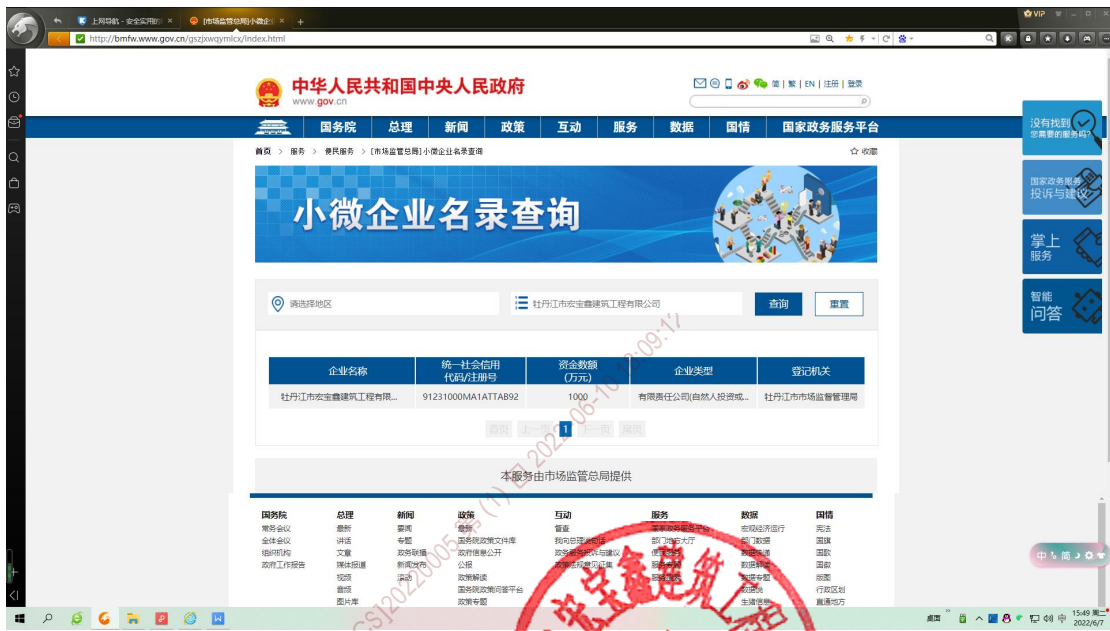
上网导航 - 安全实用的 ×
[市场监管总局]小微企业 ×
http://bmfw.www.gov.cn/gszjxwqymlcx/index.html

中华人民共和国中央人民政府
www.gov.cn
简 | 繁 | EN | 注册 | 登录

国务院 总理 新闻 政策 互动 服务 数据 国情 国家政务服务平台

首页 > 服务 > 便民服务 > [市场监管总局]小微企业名录查询
收藏

小微企业名录查询

请选择地区
牡丹江市宏宝鑫建筑工程有限公司
查询 重置

| 企业名称 | 统一社会信用代码/注册号 | 资金数额(万元) | 企业类型 | 登记机关 |
|---|---|---|---|---|
| 牡丹江市宏宝鑫建筑工程有限... | 91231000MA1ATTAB92 | 1000 | 有限责任公司(自然人投资或... | 牡丹江市市场监督管理局 |

首页 上一页 1 下一页 尾页

本服务由市场监管总局提供

没有找到您需要的服务吗?
国家政务服务投诉与建议
掌上服务
智能问答

国务院
常务会议
全体会议
组织机构
政府工作报告

总理
最新
讲话
文章
媒体报道
视频
音频
图片库

新闻
要闻
专题
政务联播
新闻发布
滚动

政策
最新
国务院政策文件库
政府信息公开
公报
政策解读
国务院政策问答平台
政策专题

互动
督查
我向总理说句话
政务服务投诉与建议
政府网站找错
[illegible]

服务
国家政务服务平台
部门地方大厅
便民服务
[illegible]
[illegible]

数据
宏观经济运行
部门数据
数据快递
数据解读
数据专题
数据说

国情
宪法
国旗
国歌
国徽
版图
行政区划
直通地方

2022-06-10 09:17
SJ2022005 (1)

15:49 周一
2022/6/7